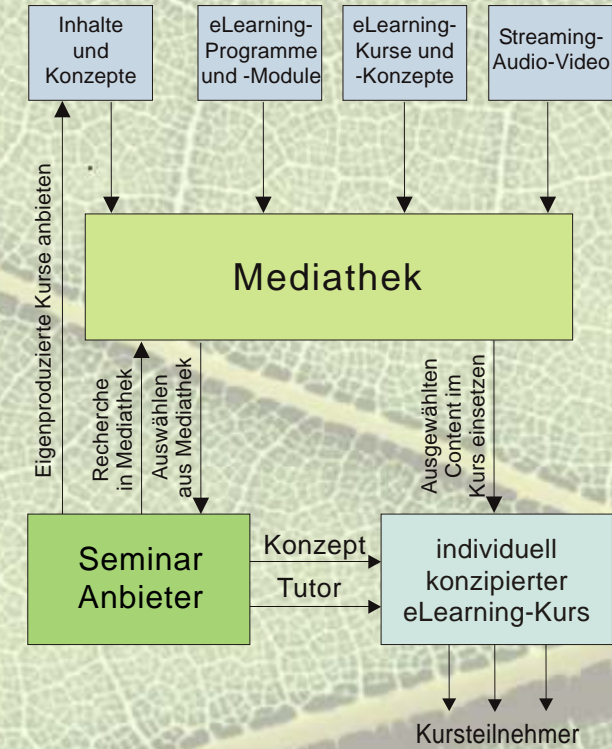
Inhalte und Konzepte

eLearning-Programme und -Module

eLearning-Kurse und -Konzepte

Streaming-Audio-Video

Eigenproduzierte Kurse anbieten

Mediathek

Recherche in Mediathek

Auswählen aus Mediathek

Ausgewählten Content im Kurs einsetzen

Seminar Anbieter

Konzept

Tutor

individuell konzipierter eLearning-Kurs

Kursteilnehmer